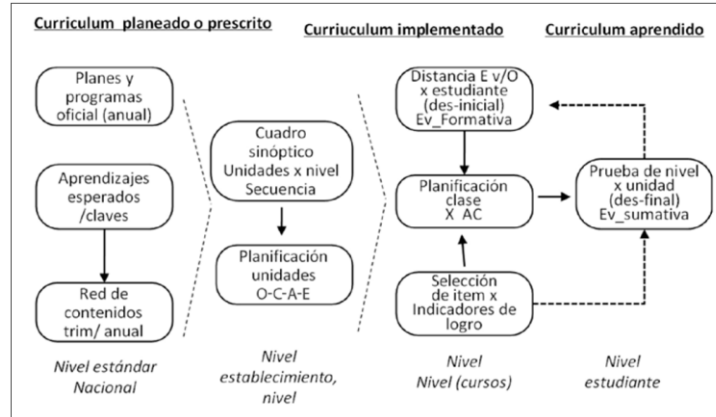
Curriculum planeado o prescrito

Curriuculum implementado

Curriculum aprendido

Planes y programas oficial (anual)

Aprendizajes esperados /claves

Red de contenidos trim/ anual

Cuadro sinóptico Unidades x nivel Secuencia

Planificación unidades O-C-A-E

Distancia E v/O x estudiante (des-inicial) Ev_Formativa

Planificación clase X AC

Selección de item x Indicadores de logro

Prueba de nivel x unidad (des-final) Ev_sumativa

Nivel estándar Nacional

Nivel establecimiento, nivel

Nivel Nivel (cursos)

Nivel estudiante